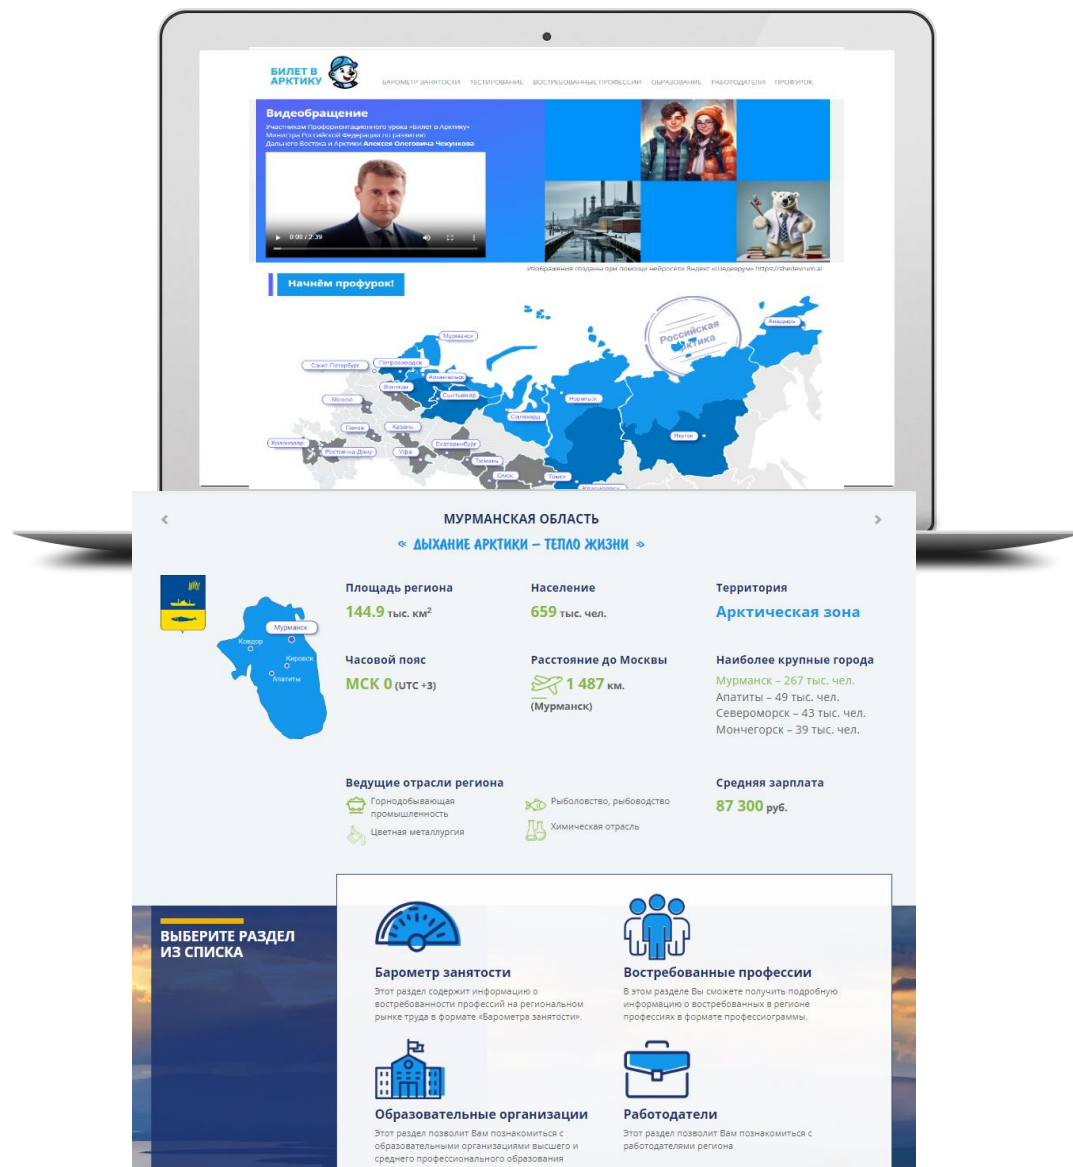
БИЛЕТ В АРКТИКУ

БАРОМЕТР ЗАНЯТОСТИ ТЕСТИРОВАНИЕ ВОСТРЕБОВАННЫЕ ПРОФЕССИИ ОБРАЗОВАНИЕ РАБОТОДАТЕЛИ ПРОФУРОК

Видеообращение

Участникам Профориентационного урока «Билет в Арктику» Министра Российской Федерации по развитию Дальнего Востока и Арктики Алексея Олеговича Чекункова

0:00 / 2:39

Изображения созданы при помощи нейросети Яндекс «Шедеврум» https://shedevrum.ai

Начнём профурок!

Российская Арктика

Мурманск
Санкт-Петербург
Петрозаводск
Архангельск
Вологда
Сыктывкар
Салехард
Норильск
Анадырь
Москва
Пенза
Казань
Якутск
Краснодар
Ростов-на-Дону
Уфа
Екатеринбург
Тюмень
Омск
Томск
Красноярск

МУРМАНСКАЯ ОБЛАСТЬ

« ДЫХАНИЕ АРКТИКИ – ТЕПЛО ЖИЗНИ »

Мурманск
Ковдор
Кировск
Апатиты

Площадь региона
144.9 тыс. км²

Население
659 тыс. чел.

Территория
Арктическая зона

Часовой пояс
МСК 0 (UTC +3)

Расстояние до Москвы
1 487 км.
(Мурманск)

Наиболее крупные города
Мурманск – 267 тыс. чел.
Апатиты – 49 тыс. чел.
Североморск – 43 тыс. чел.
Мончегорск – 39 тыс. чел.

Ведущие отрасли региона
Горнодобывающая промышленность
Цветная металлургия
Рыболовство, рыбоводство
Химическая отрасль

Средняя зарплата
87 300 руб.

ВЫБЕРИТЕ РАЗДЕЛ ИЗ СПИСКА

Барометр занятости
Этот раздел содержит информацию о востребованности профессий на региональном рынке труда в формате «Барометра занятости».

Востребованные профессии
В этом разделе Вы сможете получить подробную информацию о востребованных в регионе профессиях в формате профессиограммы.

Образовательные организации
Этот раздел позволит Вам познакомиться с образовательными организациями высшего и среднего профессионального образования

Работодатели
Этот раздел позволит Вам познакомиться с работодателями региона